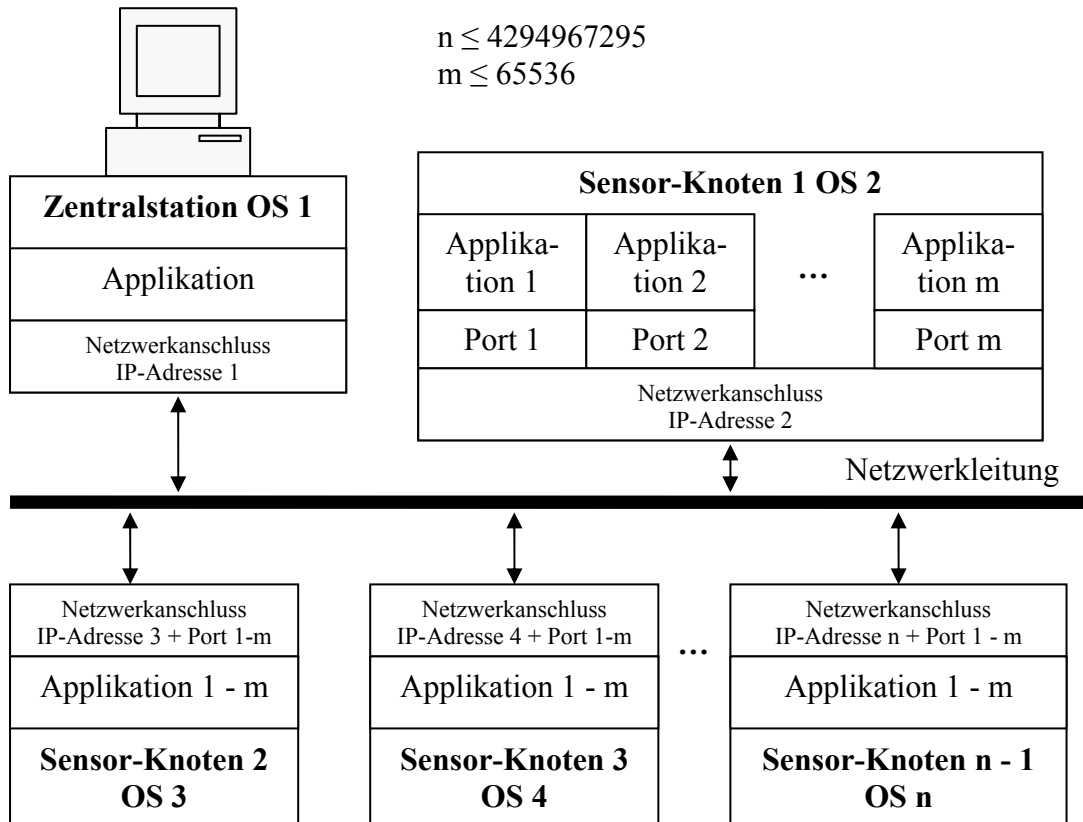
$n \leq 4294967295$
$m \leq 65536$

**Zentralstation OS 1**

Applikation

Netzwerkanschluss
IP-Adresse 1

**Sensor-Knoten 1 OS 2**

Applikation 1

Applikation 2

...

Applikation m

Port 1

Port 2

Port m

Netzwerkanschluss
IP-Adresse 2

Netzwerkleitung

Netzwerkanschluss
IP-Adresse 3 + Port 1-m

Applikation 1 - m

**Sensor-Knoten 2 OS 3**

Netzwerkanschluss
IP-Adresse 4 + Port 1-m

Applikation 1 - m

**Sensor-Knoten 3 OS 4**

...

Netzwerkanschluss
IP-Adresse n + Port 1 - m

Applikation 1 - m

**Sensor-Knoten n - 1 OS n**